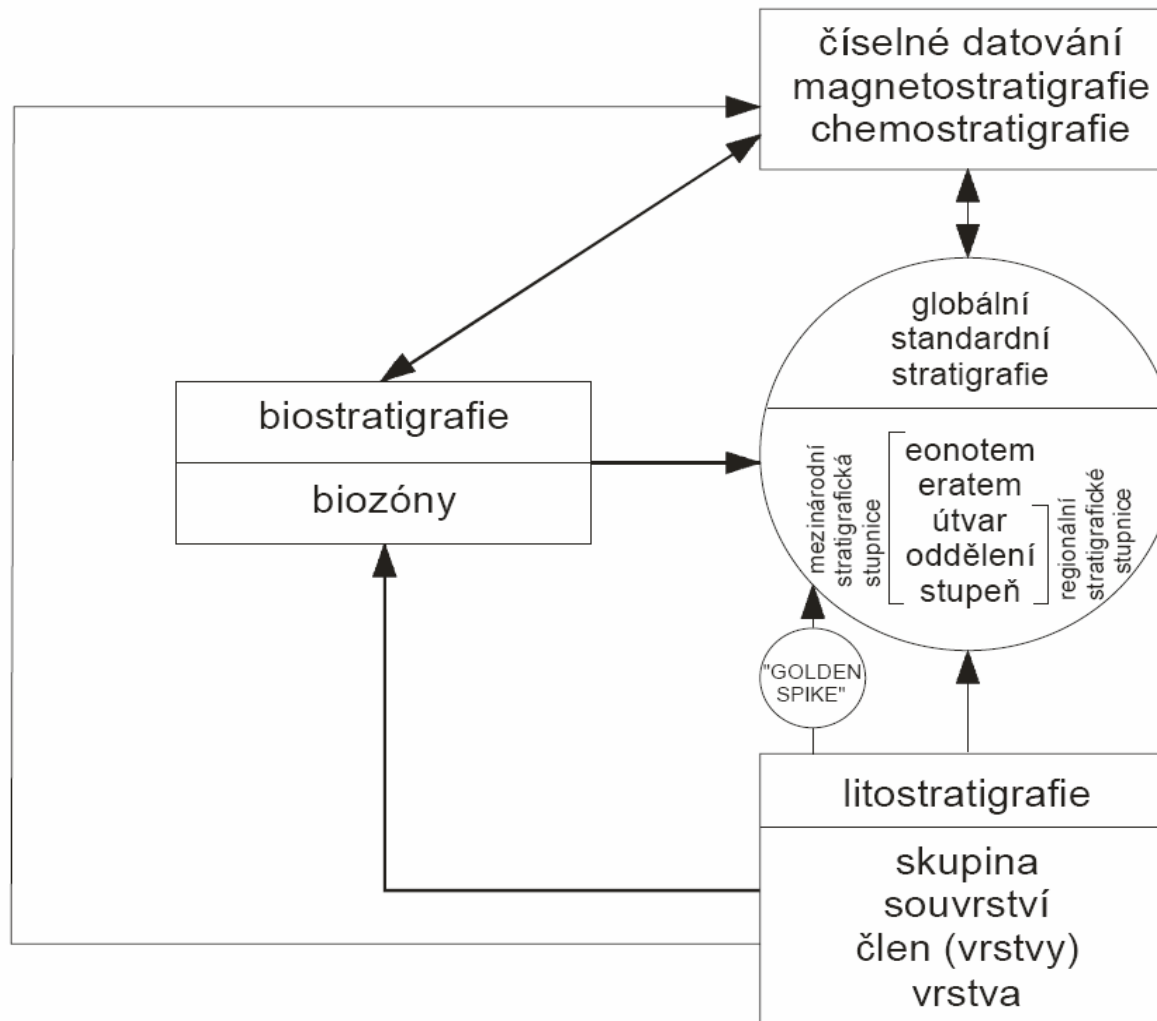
číselné datování
magnetostratigrafie
chemostratigrafie

biostratigrafie

biozóny

globální
standardní
stratigrafie

mezinárodní stratigrafická stupnice

eonotem
eratem
útvar
oddělení
stupeň

regionální stratigrafické stupnice

"GOLDEN SPIKE"

litostratigrafie

skupina
souvrství
člen (vrstvy)
vrstva